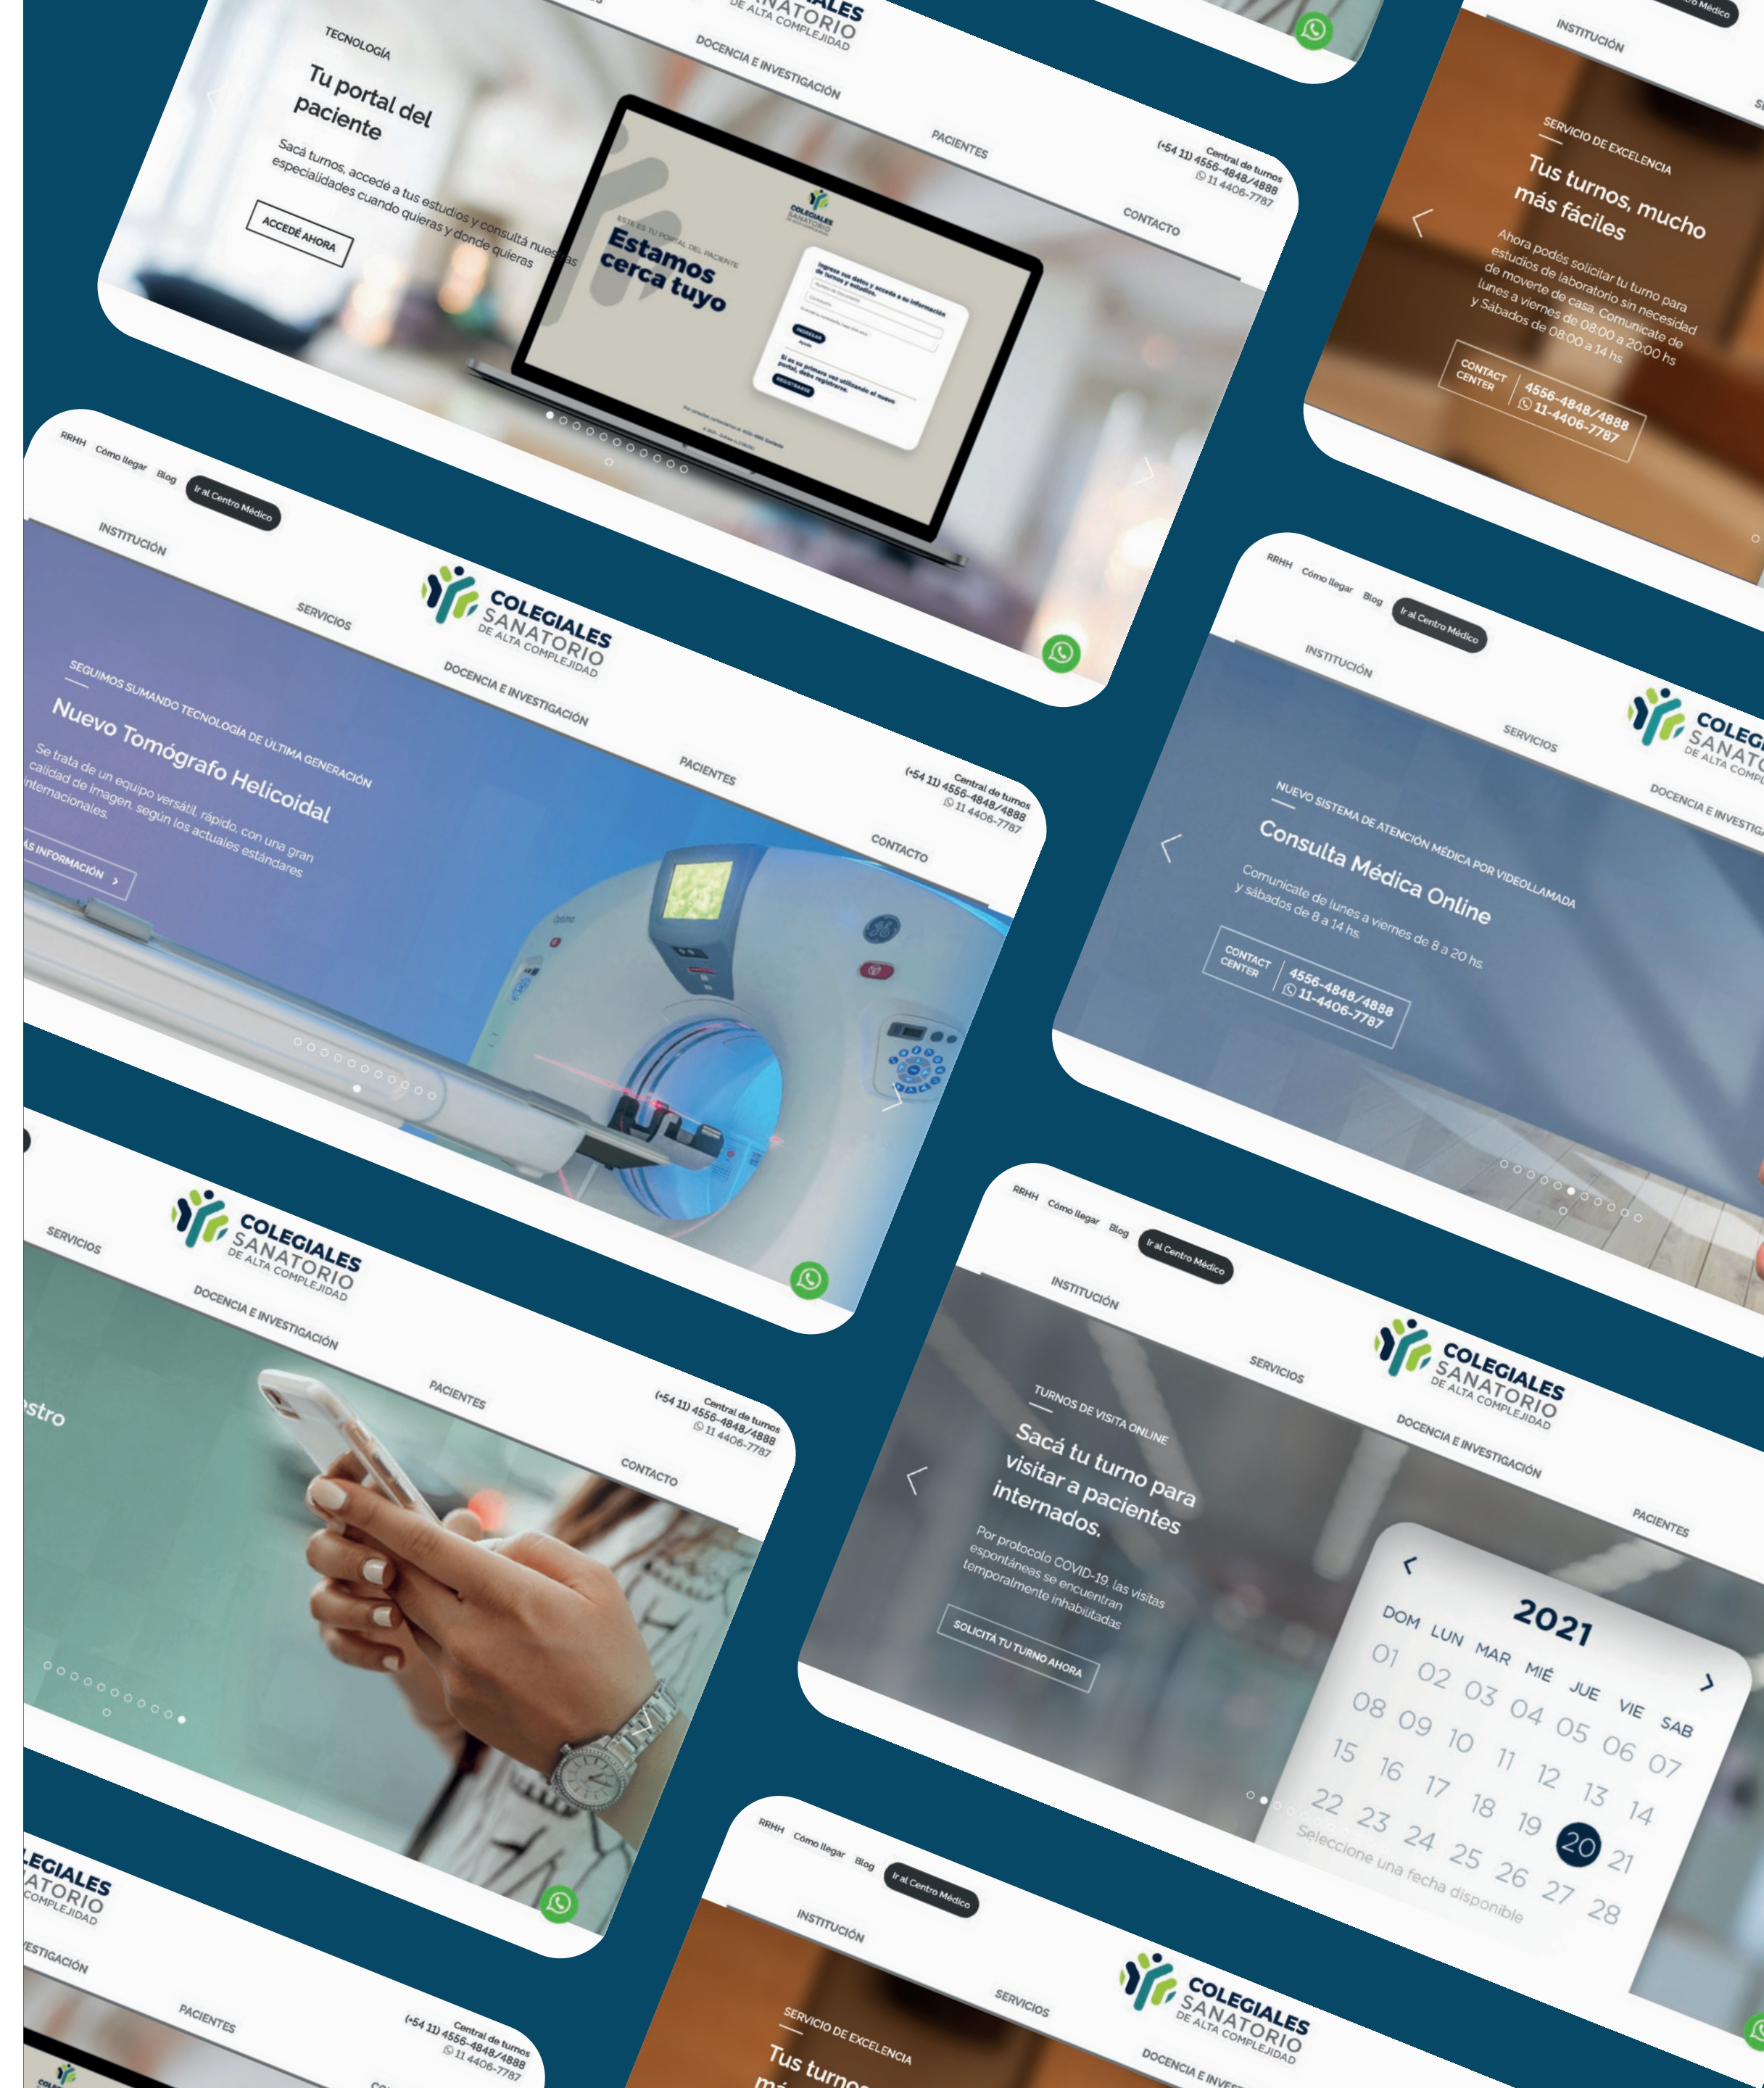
SANATORIO
DE ALTA COMPLEJIDAD
DOCENCIA E INVESTIGACIÓN
PACIENTES
CONTACTO
Central de turnos
(+54 11) 4556-4848/4888
11 4406-7787

TECNOLOGÍA
Tu portal del paciente
Sacá turnos, accedé a tus estudios y consultá nuestras especialidades cuando quieras y donde quieras
ACCEDÉ AHORA

ESTE ES TU PORTAL DEL PACIENTE
Estamos cerca tuyo

INSTITUCIÓN
SERVICIO DE EXCELENCIA
Tus turnos, mucho más fáciles
Ahora podés solicitar tu turno para estudios de laboratorio sin necesidad de moverte de casa. Comunicate de lunes a viernes de 08:00 a 20:00 hs y Sábados de 08:00 a 14 hs
CONTACT CENTER
4556-4848/4888
11-4406-7787

RRHH
Cómo llegar
Blog
Ir al Centro Médico
INSTITUCIÓN
SERVICIOS
COLEGIALES
SANATORIO
DE ALTA COMPLEJIDAD
DOCENCIA E INVESTIGACIÓN
PACIENTES
CONTACTO
Central de turnos
(+54 11) 4556-4848/4888
11 4406-7787
SEGUIMOS SUMANDO TECNOLOGÍA DE ÚLTIMA GENERACIÓN
Nuevo Tomógrafo Helicoidal
Se trata de un equipo versátil, rápido, con una gran calidad de imagen, según los actuales estándares internacionales.
AS INFORMACIÓN

RRHH
Cómo llegar
Blog
Ir al Centro Médico
INSTITUCIÓN
SERVICIOS
COLEGIALES
SANATORIO
DE ALTA COMPLEJIDAD
DOCENCIA E INVESTIGACIÓN
NUEVO SISTEMA DE ATENCIÓN MÉDICA POR VIDEOLLAMADA
Consulta Médica Online
Comunicate de lunes a viernes de 8 a 20 hs. y sábados de 8 a 14 hs.
CONTACT CENTER
4556-4848/4888
11-4406-7787

SERVICIOS
COLEGIALES
SANATORIO
DE ALTA COMPLEJIDAD
DOCENCIA E INVESTIGACIÓN
PACIENTES
CONTACTO
Central de turnos
(+54 11) 4556-4848/4888
11 4406-7787
estro

RRHH
Cómo llegar
Blog
Ir al Centro Médico
INSTITUCIÓN
SERVICIOS
COLEGIALES
SANATORIO
DE ALTA COMPLEJIDAD
DOCENCIA E INVESTIGACIÓN
PACIENTES
TURNOS DE VISITA ONLINE
Sacá tu turno para visitar a pacientes internados.
Por protocolo COVID-19, las visitas espontáneas se encuentran temporalmente inhabilitadas
SOLICITA TU TURNO AHORA
2021
DOM LUN MAR MIÉ JUE VIE SAB
01 02 03 04 05 06 07
08 09 10 11 12 13 14
15 16 17 18 19 20 21
22 23 24 25 26 27 28
Seleccione una fecha disponible

EGIALES
ATORIO
COMPLEJIDAD
ESTIGACIÓN
PACIENTES
Central de turnos
(+54 11) 4556-4848/4888
11 4406-7787

RRHH
Cómo llegar
Blog
Ir al Centro Médico
INSTITUCIÓN
SERVICIOS
COLEGIALES
SANATORIO
DE ALTA COMPLEJIDAD
DOCENCIA E INVE
SERVICIO DE EXCELENCIA
Tus turno